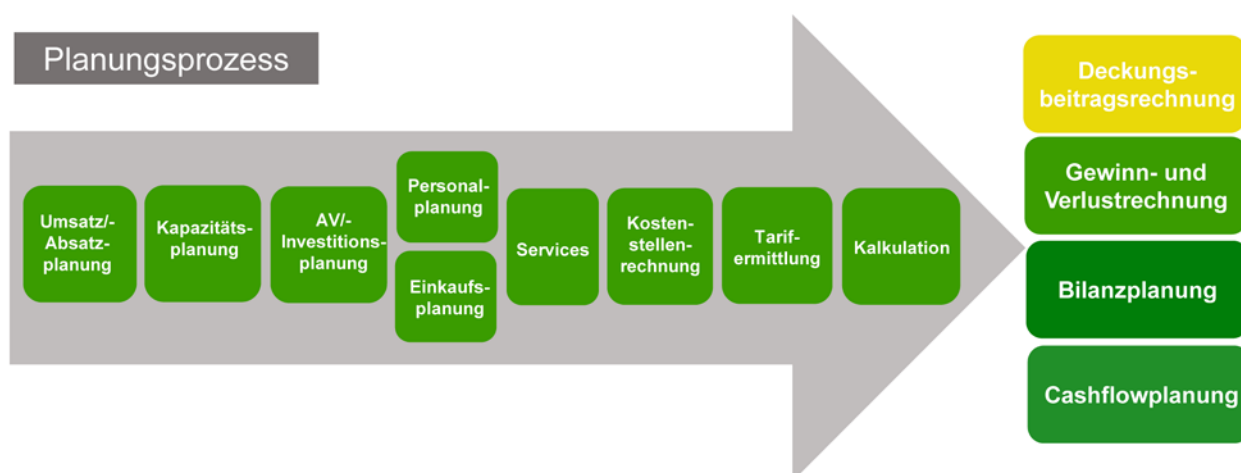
Planungsprozess

Umsatz/-Absatzplanung

Kapazitätsplanung

AV/-Investitionsplanung

Personalplanung

Einkaufsplanung

Services

Kostenstellenrechnung

Tarifermittlung

Kalkulation

Deckungsbeitragsrechnung

Gewinn- und Verlustrechnung

Bilanzplanung

Cashflowplanung